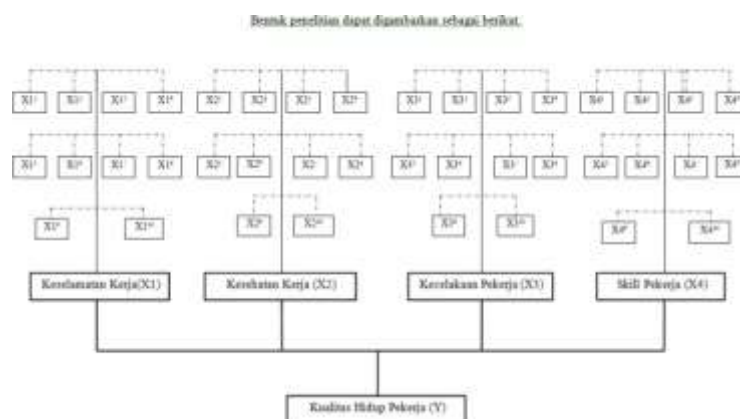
Bentuk penelitian dapat digambarkan sebagai berikut.

X1¹ X1² X1³ X1⁴ X2¹ X2² X2³ X2⁴ X3¹ X3² X3³ X3⁴ X4¹ X4² X4³ X4⁴

X1⁵ X1⁶ X1⁷ X1⁸ X2⁵ X2⁶ X2⁷ X2⁸ X3⁵ X3⁶ X3⁷ X3⁸ X4⁵ X4⁶ X4⁷ X4⁸

X1⁹ X1¹⁰ X2⁹ X2¹⁰ X3⁹ X3¹⁰ X4⁹ X4¹⁰

Keselamatan Kerja(X1)

Kesehatan Kerja (X2)

Kecelakaan Pekerja (X3)

Skill Pekerja (X4)

Kualitas Hidup Pekerja (Y)